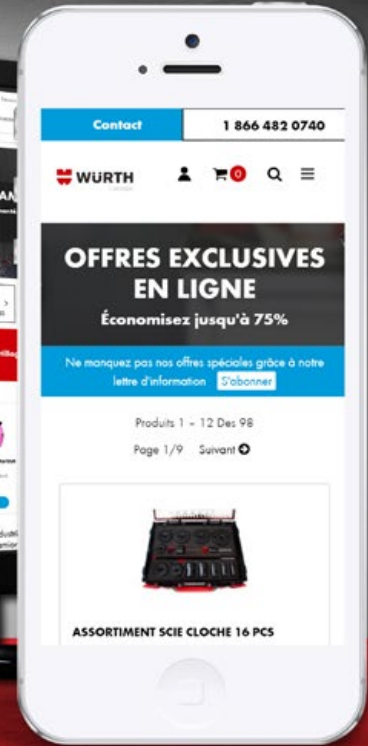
Contact

1 866 482 0740

WÜRTH
CANADA

0

OFFRES EXCLUSIVES EN LIGNE

Économisez jusqu'à 75%

Ne manquez pas nos offres spéciales grâce à notre lettre d'information S'abonner

Produits 1 – 12 Des 98

Page 1/9 Suivant

ASSORTIMENT SCIE CLOCHE 16 PCS